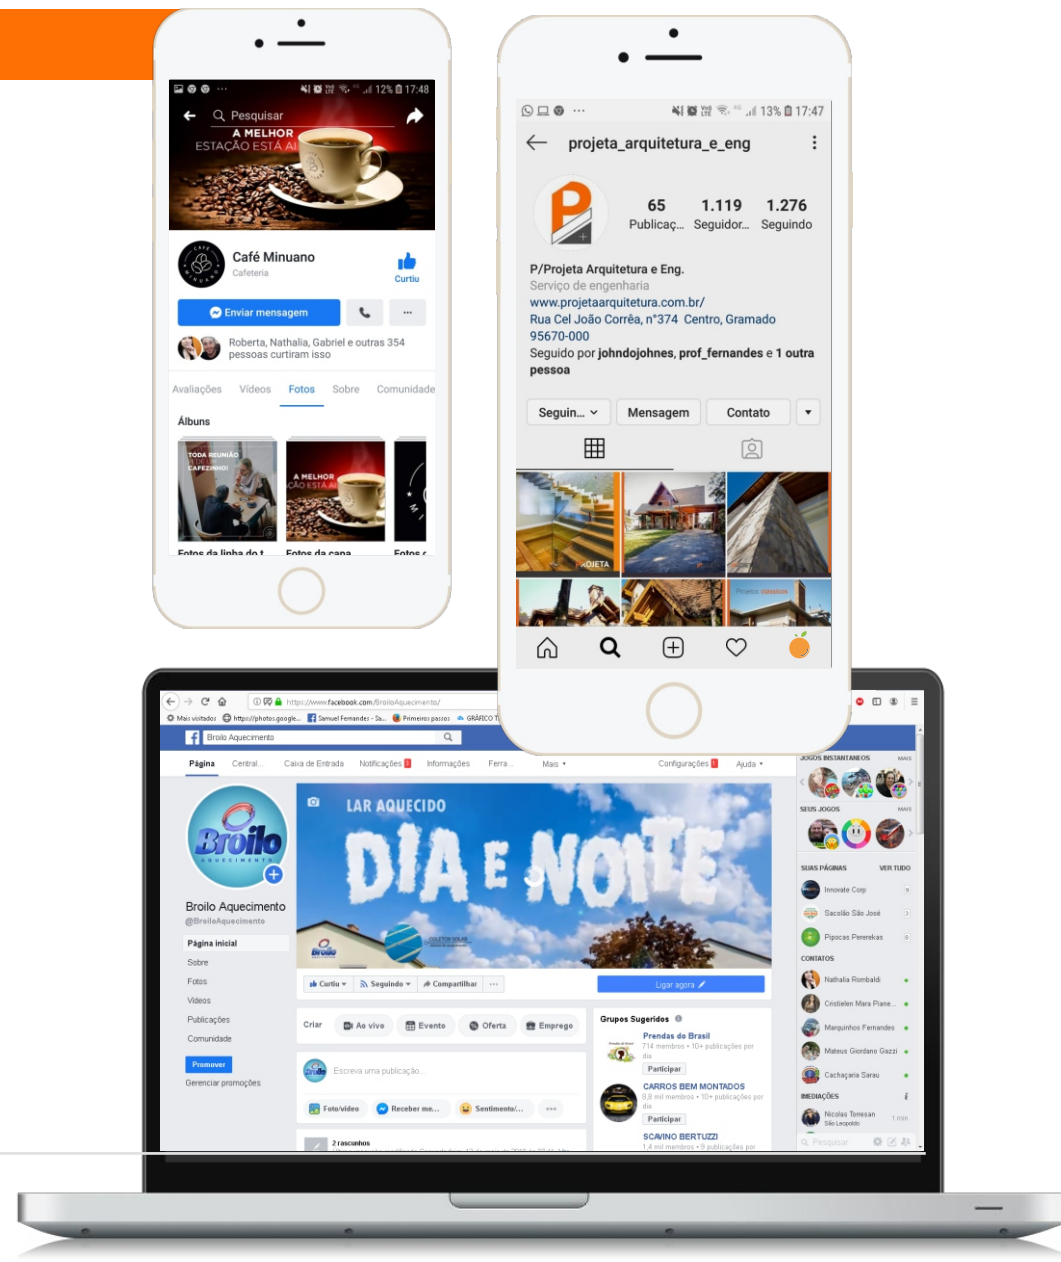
12% 17:48
Pesquisar
A MELHOR ESTAÇÃO ESTÁ AÍ
Café Minuano
Cafeteria
Curtiu
Enviar mensagem
Roberta, Nathalia, Gabriel e outras 354 pessoas curtiram isso
Avaliações Vídeos Fotos Sobre Comunidade
Álbuns
TODA REUNIÃO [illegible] CAFEZINHO!
A MELHOR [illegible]ÇÃO ESTÁ AÍ
Fotos da linha do t... Fotos da capa Fotos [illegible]

13% 17:47
projeta_arquitetura_e_eng
65 Publicaç...
1.119 Seguidor...
1.276 Seguindo
P/Projeta Arquitetura e Eng.
Serviço de engenharia
www.projetaarquitetura.com.br/
Rua Cel João Corrêa, n°374 Centro, Gramado 95670-000
Seguido por johndojohnes, prof_fernandes e 1 outra pessoa
Seguin... Mensagem Contato
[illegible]OJETA

https://www.facebook.com/BroiloAquecimento/
Mais visitados https://photos.google... Samuel Fernandes - Sa... Primeiros passos GRÁFICO T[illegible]
Broilo Aquecimento
Página Central... Caixa de Entrada Notificações Informações Ferra... Mais Configurações Ajuda
LAR AQUECIDO
DIA E NOITE
Broilo AQUECIMENTO
Broilo Aquecimento
@BroiloAquecimento
Página inicial
Sobre
Fotos
Vídeos
Publicações
Comunidade
Promover
Gerenciar promoções
Curtiu Seguindo Compartilhar
Ligar agora
Criar Ao vivo Evento Oferta Emprego
Escreva uma publicação...
Foto/vídeo Receber me... Sentimento/...
2 rascunhos
Grupos Sugeridos
Prendas do Brasil
714 membros • 10+ publicações por dia
Participar
CARROS BEM MONTADOS
8,8 mil membros • 10+ publicações por dia
Participar
SCANIO BERTUZZI
1,4 mil membros • 9 publicações por
JOGOS INSTANTÂNEOS MAIS
SEUS JOGOS MAIS
SUAS PÁGINAS VER TUDO
Innovate Corp
Sacolão São José
Pipocas Pererekas
CONTATOS
Nathalia Rombaldi
Cristielen Mara Piane...
Marquinhos Fernandes
Mateus Giordano Gazzi
Cachaçaria Sarau
MEDIAÇÕES
Nicolas Tomesan
São Leopoldo
1 min
Pesquisar